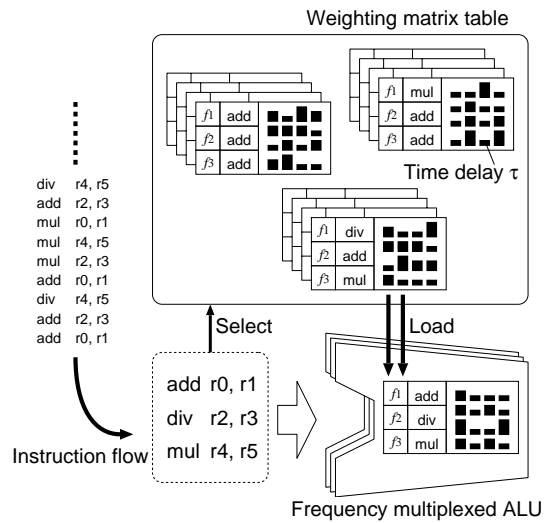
Weighting matrix table

| $f1$ | add |
|---|---|
| $f2$ | add |
| $f3$ | add |

| $f1$ | mul |
|---|---|
| $f2$ | add |
| $f3$ | add |

Time delay $\tau$

| $f1$ | div |
|---|---|
| $f2$ | add |
| $f3$ | mul |

div r4, r5
add r2, r3
mul r0, r1
mul r4, r5
mul r2, r3
add r0, r1
div r4, r5
add r2, r3
add r0, r1

Select

Load

add r0, r1
div r2, r3
mul r4, r5

Instruction flow

| $f1$ | add |
|---|---|
| $f2$ | div |
| $f3$ | mul |

Frequency multiplexed ALU